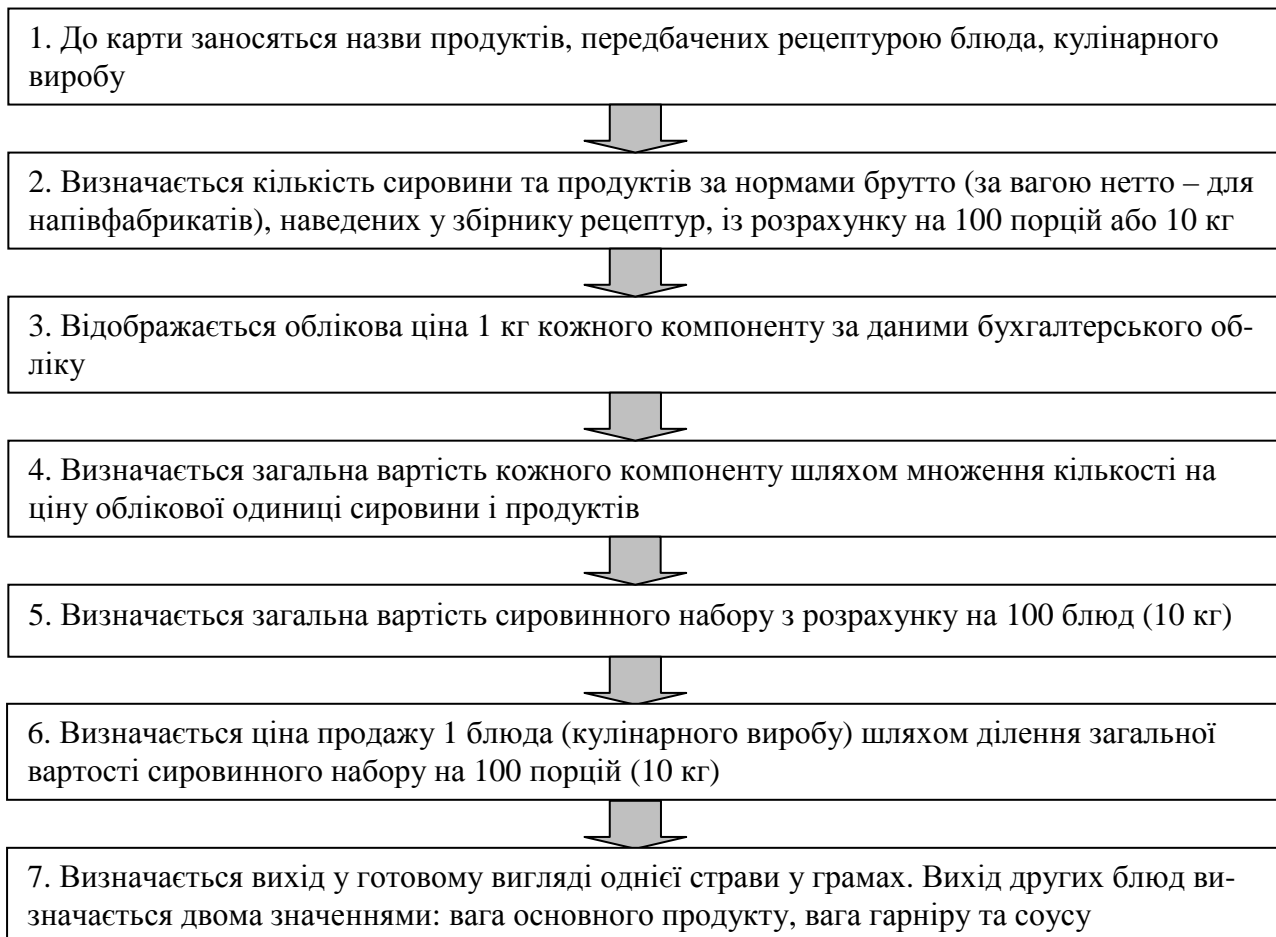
1. До карти заносяться назви продуктів, передбачених рецептурою блюда, кулінарного виробу

2. Визначається кількість сировини та продуктів за нормами брутто (за вагою нетто – для напівфабрикатів), наведених у збірнику рецептур, із розрахунку на 100 порцій або 10 кг

3. Відображається облікова ціна 1 кг кожного компоненту за даними бухгалтерського обліку

4. Визначається загальна вартість кожного компоненту шляхом множення кількості на ціну облікової одиниці сировини і продуктів

5. Визначається загальна вартість сировинного набору з розрахунку на 100 блюд (10 кг)

6. Визначається ціна продажу 1 блюда (кулінарного виробу) шляхом ділення загальної вартості сировинного набору на 100 порцій (10 кг)

7. Визначається вихід у готовому вигляді однієї страви у грамах. Вихід других блюд визначається двома значеннями: вага основного продукту, вага гарніру та соусу